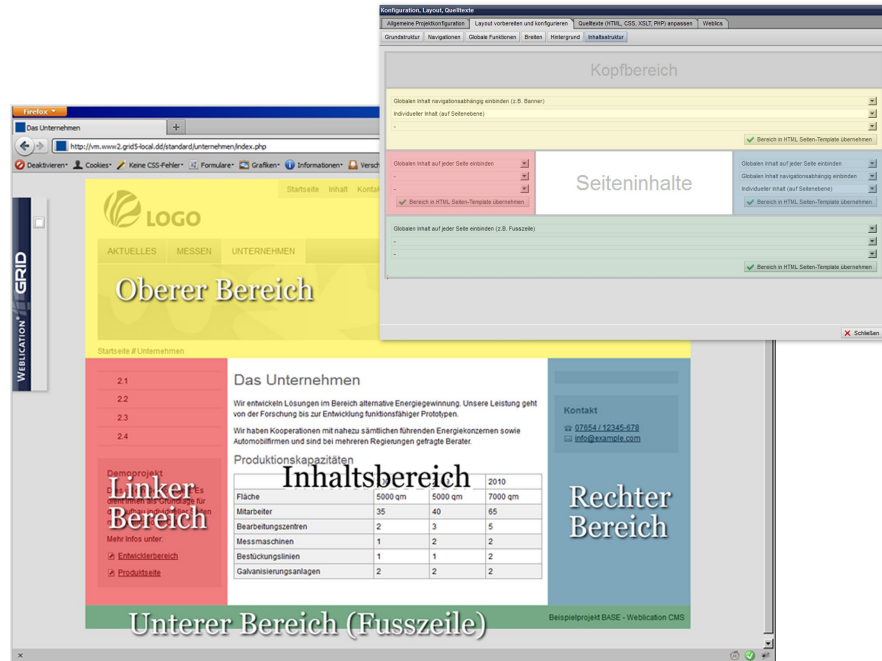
Konfiguration, Layout, Quelltexte

Allgemeine Projektkonfiguration | Layout vorbereiten und konfigurieren | Quelltexte (HTML, CSS, XSLT, PHP) anpassen | Weblics

Grundstruktur | Navigationen | Globale Funktionen | Breiten | Hintergrund | Inhaltsstruktur

Kopfbereich

Globalen Inhalt navigationsabhängig einbinden (z.B. Banner)
Individueller Inhalt (auf Seitenebene)
-
Bereich in HTML Seiten-Template übernehmen

Globalen Inhalt auf jeder Seite einbinden
-
-
Bereich in HTML Seiten-Template übernehmen

Seiteninhalte

Globalen Inhalt auf jeder Seite einbinden
Globalen Inhalt navigationsabhängig einbinden
Individueller Inhalt (auf Seitenebene)
Bereich in HTML Seiten-Template übernehmen

Globalen Inhalt auf jeder Seite einbinden (z.B. Fusszeile)
-
-
Bereich in HTML Seiten-Template übernehmen

Schließen

Firefox
Das Unternehmen
http://vm.www2.grid5-local.dd/standard/unternehmen/index.php
Deaktivieren Cookies Keine CSS-Fehler Formulare Grafiken Informationen Versch

WEBLICATION® GRID

Startseite Inhalt Kontakt
LOGO
AKTUELLES MESSEN UNTERNEHMEN

Oberer Bereich

Startseite # Unternehmen

2.1
2.2
2.3
2.4

Demoprojekt
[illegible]
Mehr Infos unter:
Entwicklerbereich
Produktseite

Linker Bereich

Das Unternehmen

Wir entwickeln Lösungen im Bereich alternative Energiegewinnung. Unsere Leistung geht von der Forschung bis zur Entwicklung funktionsfähiger Prototypen.

Wir haben Kooperationen mit nahezu sämtlichen führenden Energiekonzernen sowie Automobilfirmen und sind bei mehreren Regierungen gefragte Berater.

Produktionskapazitäten

Inhaltsbereich

| | | | 2010 |
|---|---|---|---|
| Fläche | 5000 qm | 5000 qm | 7000 qm |
| Mitarbeiter | 35 | 40 | 65 |
| Bearbeitungszentren | 2 | 3 | 5 |
| Messmaschinen | 1 | 2 | 2 |
| Bestückungslinien | 1 | 1 | 2 |
| Galvanisierungsanlagen | 2 | 2 | 2 |

Kontakt
07654 / 12345-678
info@example.com

Rechter Bereich

Unterer Bereich (Fusszeile)

Beispielprojekt BASE - Weblication CMS